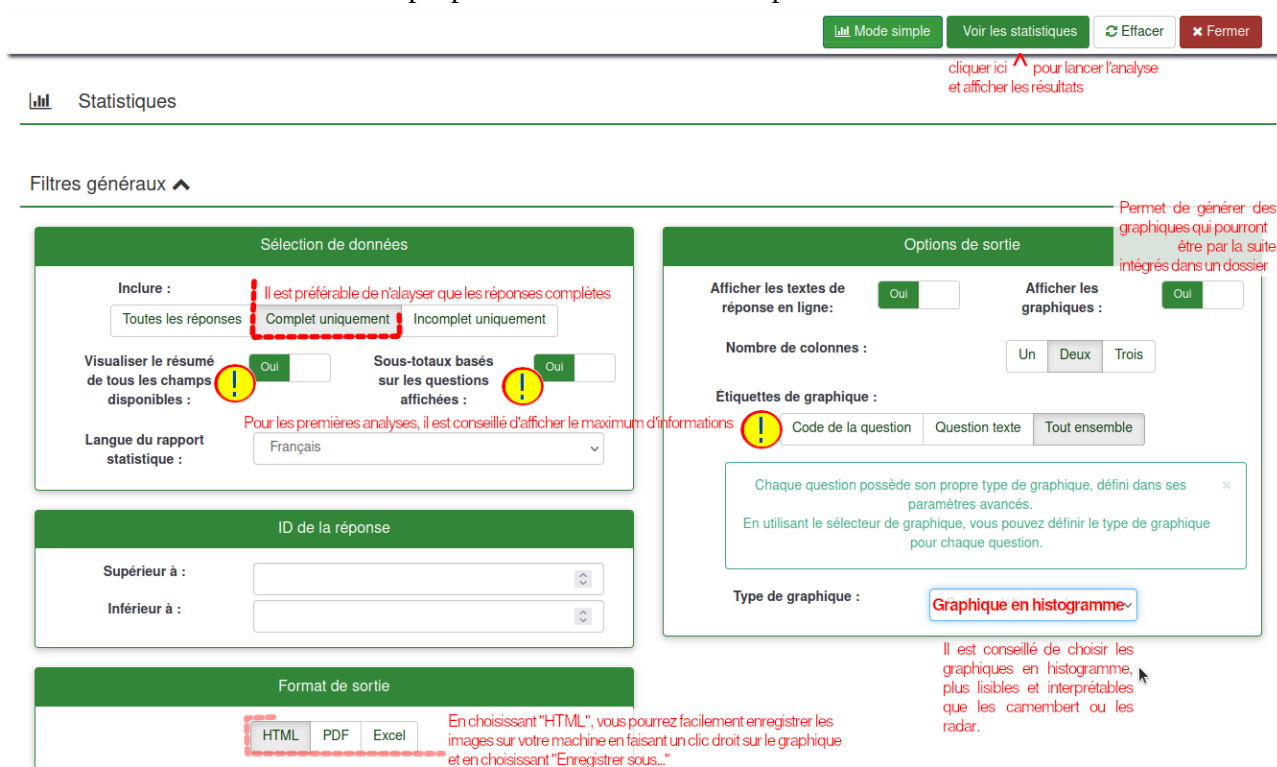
Mode simple
Voir les statistiques
Effacer
Fermer

cliquer ici pour lancer l'analyse et afficher les résultats

Statistiques

Filtres généraux

Permet de générer des graphiques qui pourront être par la suite intégrés dans un dossier

Sélection de données

Inclure :

Il est préférable de n'alayser que les réponses complètes

Toutes les réponses
Complet uniquement
Incomplet uniquement

Visualiser le résumé de tous les champs disponibles :
Oui

Sous-totaux basés sur les questions affichées :
Oui

Pour les premières analyses, il est conseillé d'afficher le maximum d'informations

Langue du rapport statistique :
Français

ID de la réponse

Supérieur à :

Inférieur à :

Format de sortie

HTML
PDF
Excel

En choisissant "HTML", vous pourrez facilement enregistrer les images sur votre machine en faisant un clic droit sur le graphique et en choisissant "Enregistrer sous..."

Options de sortie

Afficher les textes de réponse en ligne:
Oui

Afficher les graphiques :
Oui

Nombre de colonnes :
Un
Deux
Trois

Étiquettes de graphique :
Code de la question
Question texte
Tout ensemble

Chaque question possède son propre type de graphique, défini dans ses paramètres avancés.
En utilisant le sélecteur de graphique, vous pouvez définir le type de graphique pour chaque question.

Type de graphique :
Graphique en histogramme

Il est conseillé de choisir les graphiques en histogramme, plus lisibles et interprétables que les camembert ou les radar.